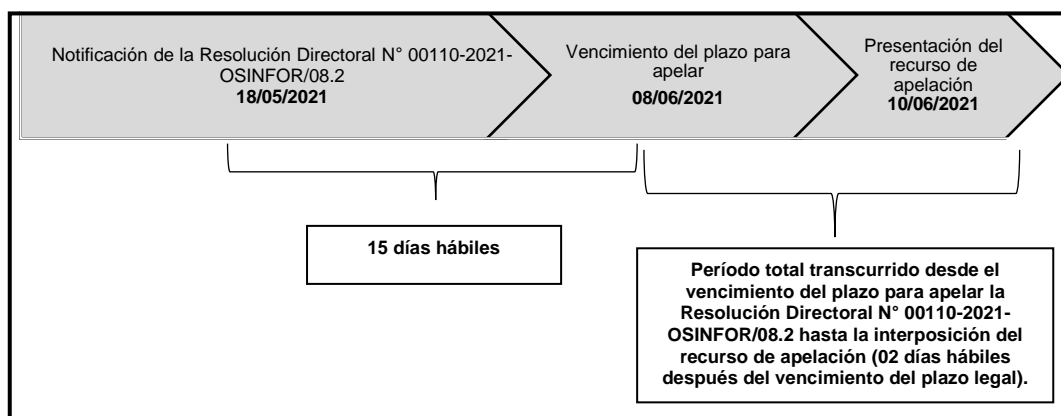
Notificación de la Resolución Directoral N° 00110-2021-OSINFOR/08.2
**18/05/2021**

Vencimiento del plazo para apelar
**08/06/2021**

Presentación del recurso de apelación
**10/06/2021**

**15 días hábiles**

**Período total transcurrido desde el vencimiento del plazo para apelar la Resolución Directoral N° 00110-2021-OSINFOR/08.2 hasta la interposición del recurso de apelación (02 días hábiles después del vencimiento del plazo legal).**